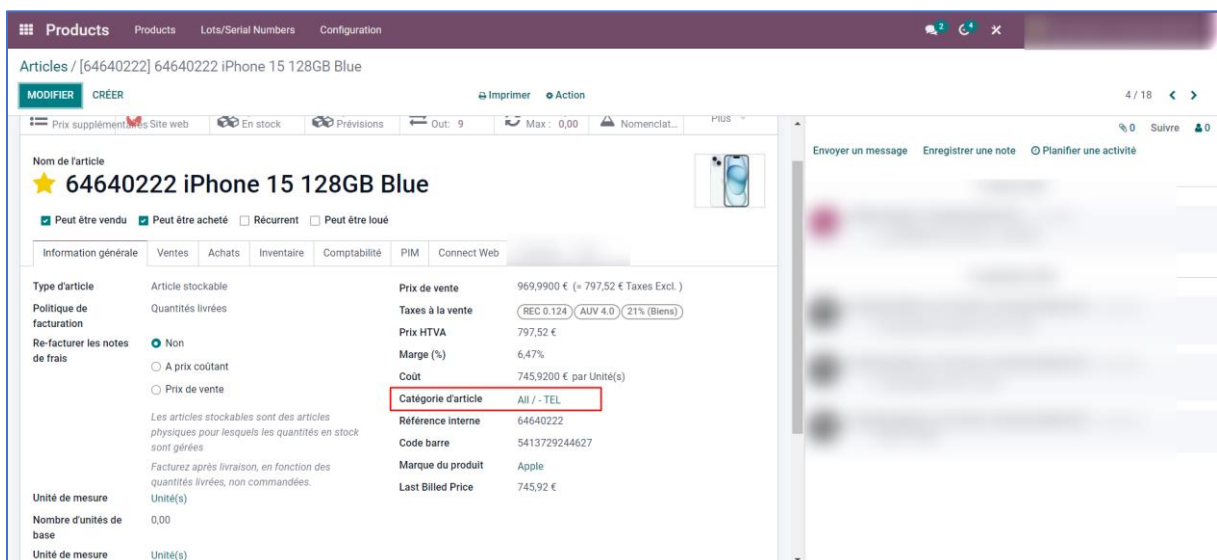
Products Products Lots/Serial Numbers Configuration

2 4

Articles / [64640222] 64640222 iPhone 15 128GB Blue

MODIFIER CRÉER

Imprimer Action

4 / 18

Prix supplémentaires Site web En stock Prévisions Out: 9 Max: 0,00 Nomenclat... Plus

0 Suivre 0

Envoyer un message Enregistrer une note Planifier une activité

Nom de l'article

64640222 iPhone 15 128GB Blue

Peut être vendu Peut être acheté Récurrent Peut être loué

Information générale Ventes Achats Inventaire Comptabilité PIM Connect Web

| | |
|---|---|
| Type d'article | Article stockable |
| Politique de facturation | Quantités livrées |
| Re-facturer les notes de frais | Non |
| | A prix coûtant |
| | Prix de vente |

Les articles stockables sont des articles physiques pour lesquels les quantités en stock sont gérées

Facturez après livraison, en fonction des quantités livrées, non commandées.

| | |
|---|---|
| Unité de mesure | Unité(s) |
| Nombre d'unités de base | 0,00 |
| Unité de mesure | Unité(s) |

| | |
|---|---|
| Prix de vente | 969,9900 € (= 797,52 € Taxes Excl.) |
| Taxes à la vente | REC 0.124 AUV 4.0 21% (Biens) |
| Prix HTVA | 797,52 € |
| Marge (%) | 6,47% |
| Coût | 745,9200 € par Unité(s) |
| Catégorie d'article | All / - TEL |
| Référence interne | 64640222 |
| Code barre | 5413729244627 |
| Marque du produit | Apple |
| Last Billed Price | 745,92 € |